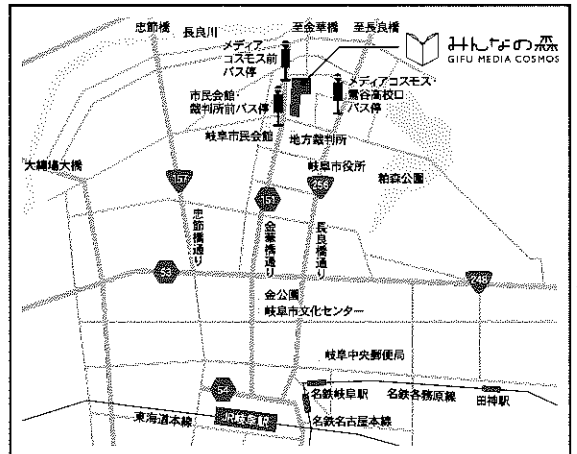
忠節橋
長良川
至金華橋
至長良橋
みんなの森
GIFU MEDIA COSMOS
メディア
コスモス前
バス停
メディアコスモス・
鶯谷高校口
バス停
市民会館・
裁判所前バス停
岐阜市民会館
地方裁判所
岐阜市役所
大縄場大橋
157
156
256
柳森公園
忠節橋通り
金華橋通り
長良橋通り
53
248
金公園
岐阜市文化センター
岐阜中央郵便局
54
名鉄岐阜駅
名鉄各務原線
田神駅
東海道本線
JR岐阜駅
名鉄名古屋本線